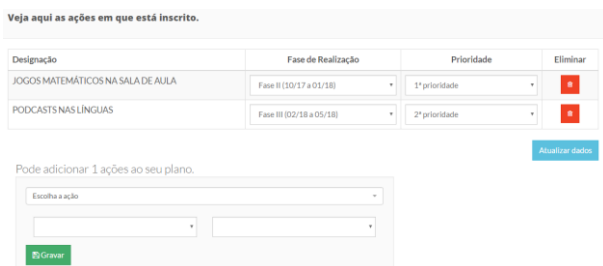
Veja aqui as ações em que está inscrito.

| Designação | Fase de Realização | Prioridade | Eliminar |
|---|---|---|---|
| JOGOS MATEMÁTICOS NA SALA DE AULA | Fase II (10/17 a 01/18) | 1ª prioridade | |
| PODCASTS NAS LÍNGUAS | Fase III (02/18 a 05/18) | 2ª prioridade | |

Atualizar dados

Pode adicionar 1 ações ao seu plano.

Escolha a ação

Gravar